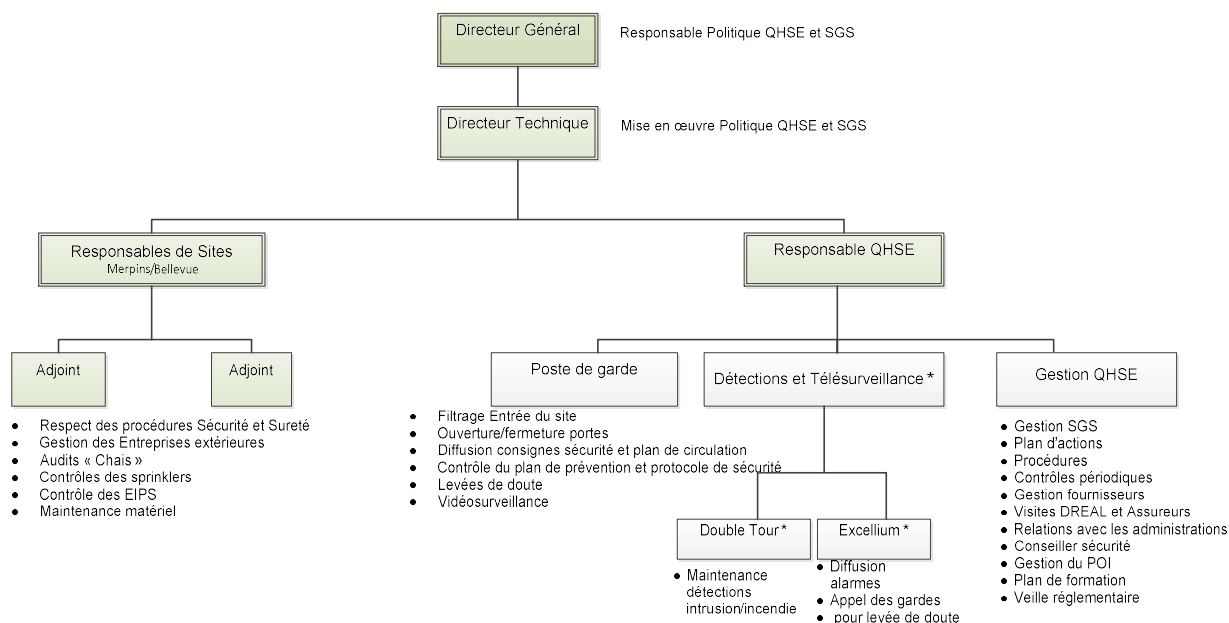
Directeur Général

Responsable Politique QHSE et SGS

Directeur Technique

Mise en œuvre Politique QHSE et SGS

Responsables de Sites
Merpins/Bellevue

Responsable QHSE

Adjoint

Adjoint

- Respect des procédures Sécurité et Sureté
- Gestion des Entreprises extérieures
- Audits « Chais »
- Contrôles des sprinklers
- Contrôle des EIPS
- Maintenance matériel

Poste de garde

- Filtrage Entrée du site
- Ouverture/fermeture portes
- Diffusion consignes sécurité et plan de circulation
- Contrôle du plan de prévention et protocole de sécurité
- Levées de doute
- Vidéosurveillance

Détections et Télésurveillance *

Double Tour *

- Maintenance détections intrusion/incendie

Excellium *

- Diffusion alarmes
- Appel des gardes pour levée de doute

Gestion QHSE

- Gestion SGS
- Plan d'actions
- Procédures
- Contrôles périodiques
- Gestion fournisseurs
- Visites DREAL et Assureurs
- Relations avec les administrations
- Conseiller sécurité
- Gestion du POI
- Plan de formation
- Veille réglementaire